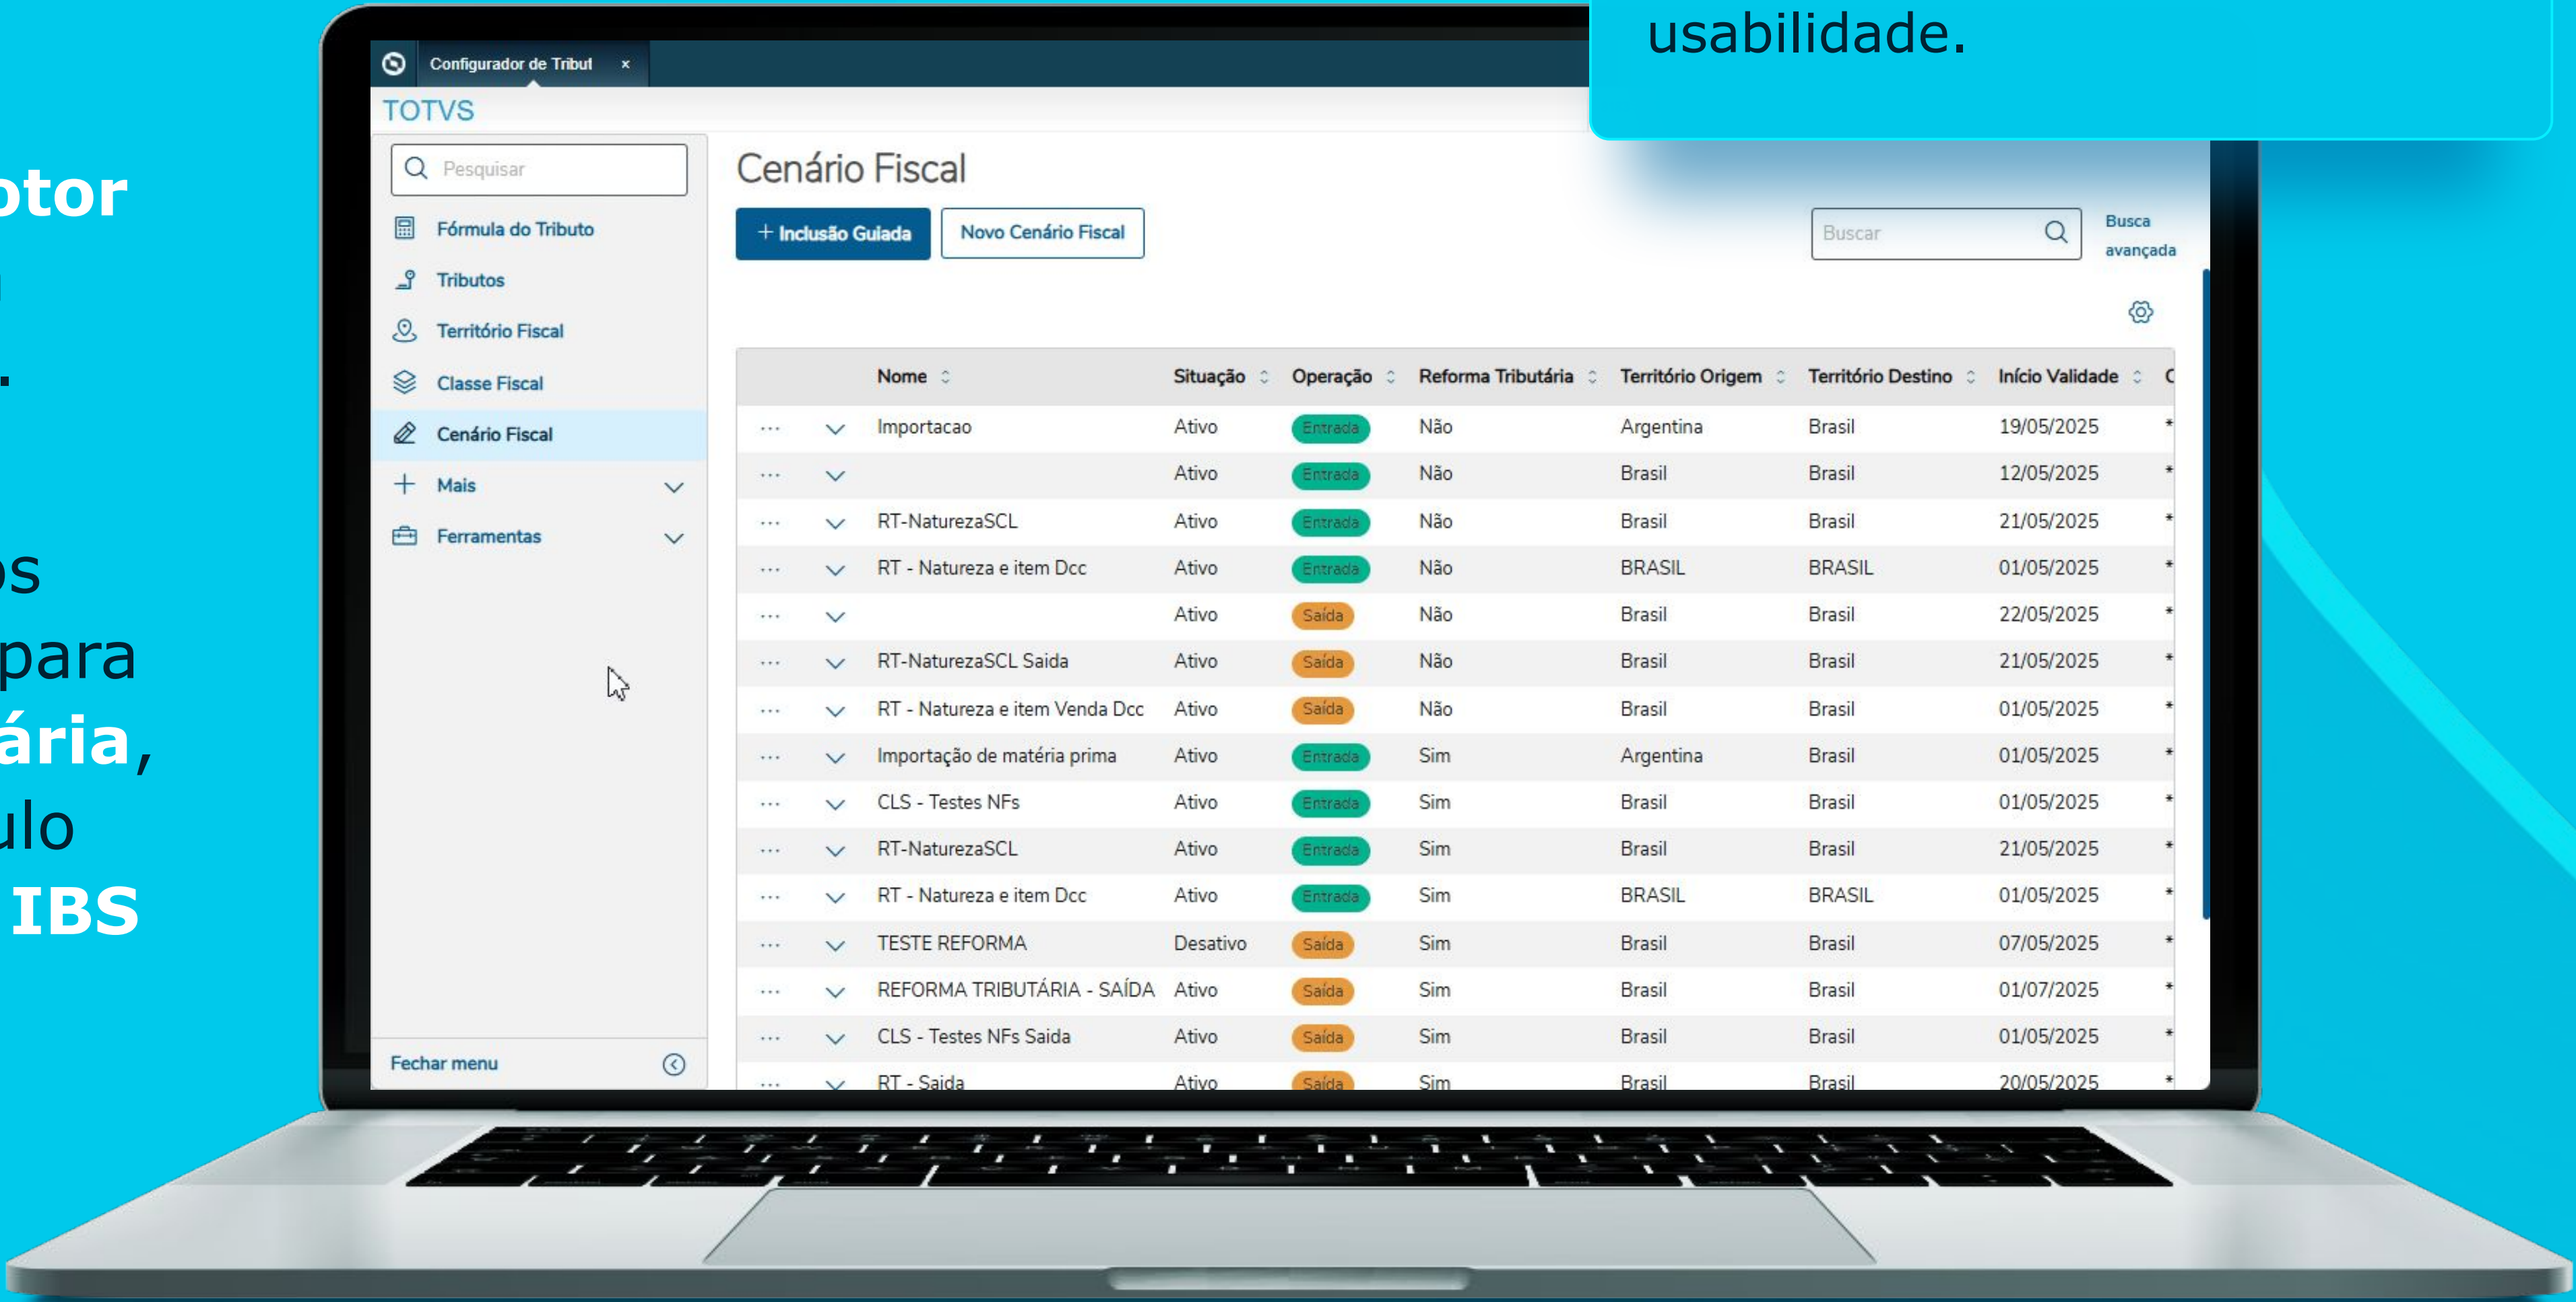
otor

.

os
para
ária,
ulo
IBS

usabilidade.

Configurador de Tribut ×

TOTVS

Pesquisar

Fórmula do Tributo
Tributos
Território Fiscal
Classe Fiscal
Cenário Fiscal
Mais
Ferramentas

Fechar menu

Cenário Fiscal

+ Inclusão Guiada
Novo Cenário Fiscal

Buscar
Busca avançada

| | | Nome | Situação | Operação | Reforma Tributária | Território Origem | Território Destino | Início Validade | C |
|---|---|---|---|---|---|---|---|---|---|
| ··· | ∨ | Importacao | Ativo | Entrada | Não | Argentina | Brasil | 19/05/2025 | * |
| ··· | ∨ | | Ativo | Entrada | Não | Brasil | Brasil | 12/05/2025 | * |
| ··· | ∨ | RT-NaturezaSCL | Ativo | Entrada | Não | Brasil | Brasil | 21/05/2025 | * |
| ··· | ∨ | RT - Natureza e item Dcc | Ativo | Entrada | Não | BRASIL | BRASIL | 01/05/2025 | * |
| ··· | ∨ | | Ativo | Saída | Não | Brasil | Brasil | 22/05/2025 | * |
| ··· | ∨ | RT-NaturezaSCL Saida | Ativo | Saída | Não | Brasil | Brasil | 21/05/2025 | * |
| ··· | ∨ | RT - Natureza e item Venda Dcc | Ativo | Saída | Não | Brasil | Brasil | 01/05/2025 | * |
| ··· | ∨ | Importação de matéria prima | Ativo | Entrada | Sim | Argentina | Brasil | 01/05/2025 | * |
| ··· | ∨ | CLS - Testes NFs | Ativo | Entrada | Sim | Brasil | Brasil | 01/05/2025 | * |
| ··· | ∨ | RT-NaturezaSCL | Ativo | Entrada | Sim | Brasil | Brasil | 21/05/2025 | * |
| ··· | ∨ | RT - Natureza e item Dcc | Ativo | Entrada | Sim | BRASIL | BRASIL | 01/05/2025 | * |
| ··· | ∨ | TESTE REFORMA | Desativo | Saída | Sim | Brasil | Brasil | 07/05/2025 | * |
| ··· | ∨ | REFORMA TRIBUTÁRIA - SAÍDA | Ativo | Saída | Sim | Brasil | Brasil | 01/07/2025 | * |
| ··· | ∨ | CLS - Testes NFs Saida | Ativo | Saída | Sim | Brasil | Brasil | 01/05/2025 | * |
| ··· | ∨ | RT - Saida | Ativo | Saída | Sim | Brasil | Brasil | 20/05/2025 | * |